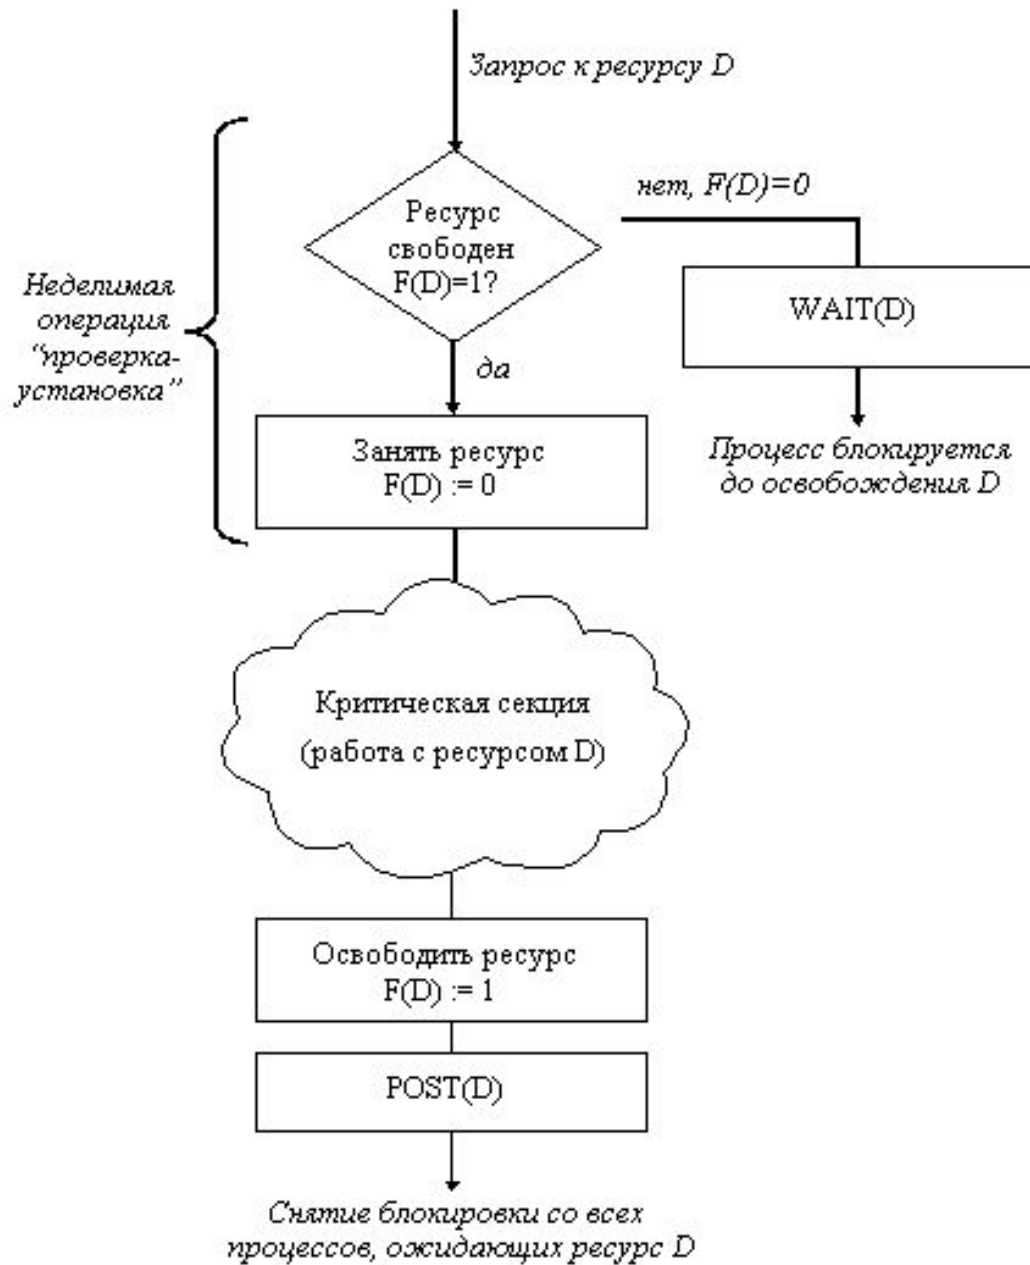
Запрос к ресурсу D

Неделимая операция "проверка-установка"

Ресурс свободен F(D)=1?

нет, F(D)=0

WAIT(D)

Процесс блокируется до освобождения D

да

Занять ресурс F(D) := 0

Критическая секция (работа с ресурсом D)

Освободить ресурс F(D) := 1

POST(D)

Снятие блокировки со всех процессов, ожидающих ресурс D